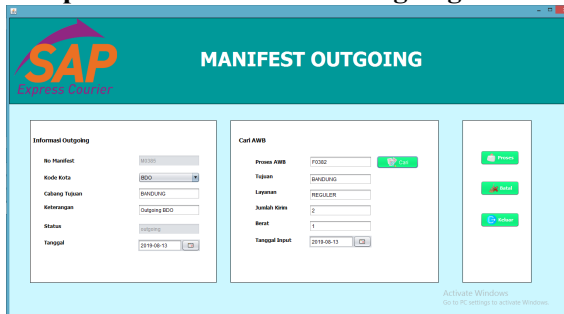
SAP
Express Courier

MANIFEST OUTGOING

Informasi Outgoing

No Manifest
M0385

Kode Kota
BDO

Cabang Tujuan
BANDUNG

Keterangan
Outgoing BDO

Status
outgoing

Tanggal
2019-08-13

Cari AWB

Proses AWB
F0382

Cari

Tujuan
BANDUNG

Layanan
REGULER

Jumlah Kirim
2

Berat
1

Tanggal Input
2019-08-13

Proses

Batal

Keluar

Activate Windows
Go to PC settings to activate Windows.